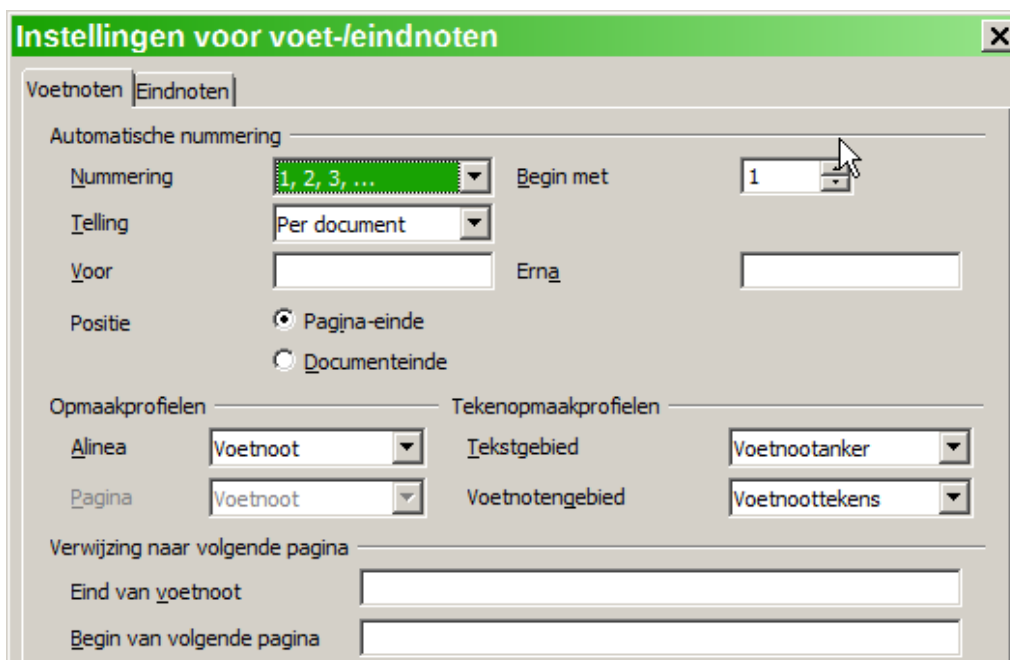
Instellingen voor voet-/eindnoten

Voetnoten | Eindnoten

Automatische nummering

Nummering | 1, 2, 3, ... | Begin met | 1

Telling | Per document

Voor | | Erna |

Positie | Pagina-einde

Documenteinde

Opmaakprofielen

Alinea | Voetnoot

Pagina | Voetnoot

Tekenopmaakprofielen

Tekstgebied | Voetnootanker

Voetnotengebied | Voetnoottekens

Verwijzing naar volgende pagina

Eind van voetnoot

Begin van volgende pagina